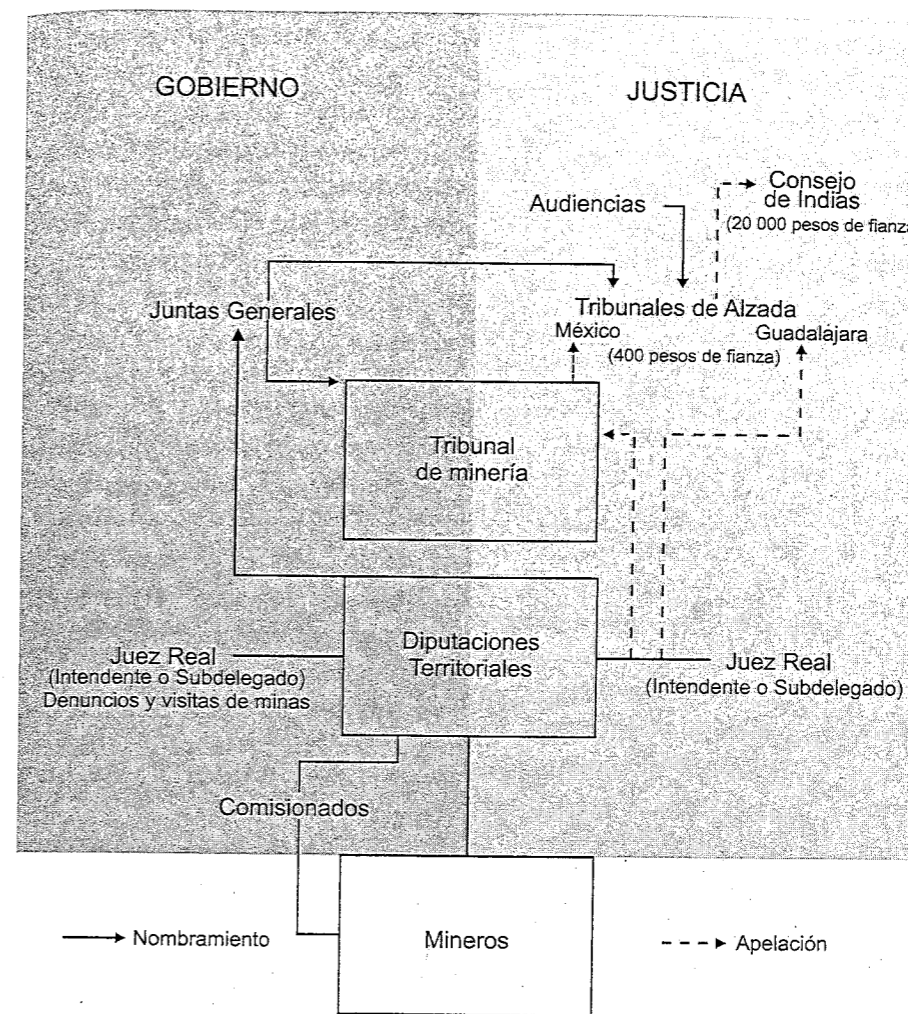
GOBIERNO

JUSTICIA

Consejo de Indias
(20 000 pesos de fianz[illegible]

Audiencias

Juntas Generales

Tribunales de Alzada

México

Guadalajara

(400 pesos de fianza)

Tribunal de minería

Diputaciones Territoriales

Juez Real
(Intendente o Subdelegado)
Denuncios y visitas de minas

Juez Real
(Intendente o Subdelegado)

Comisionados

Mineros

Nombramiento

Apelación